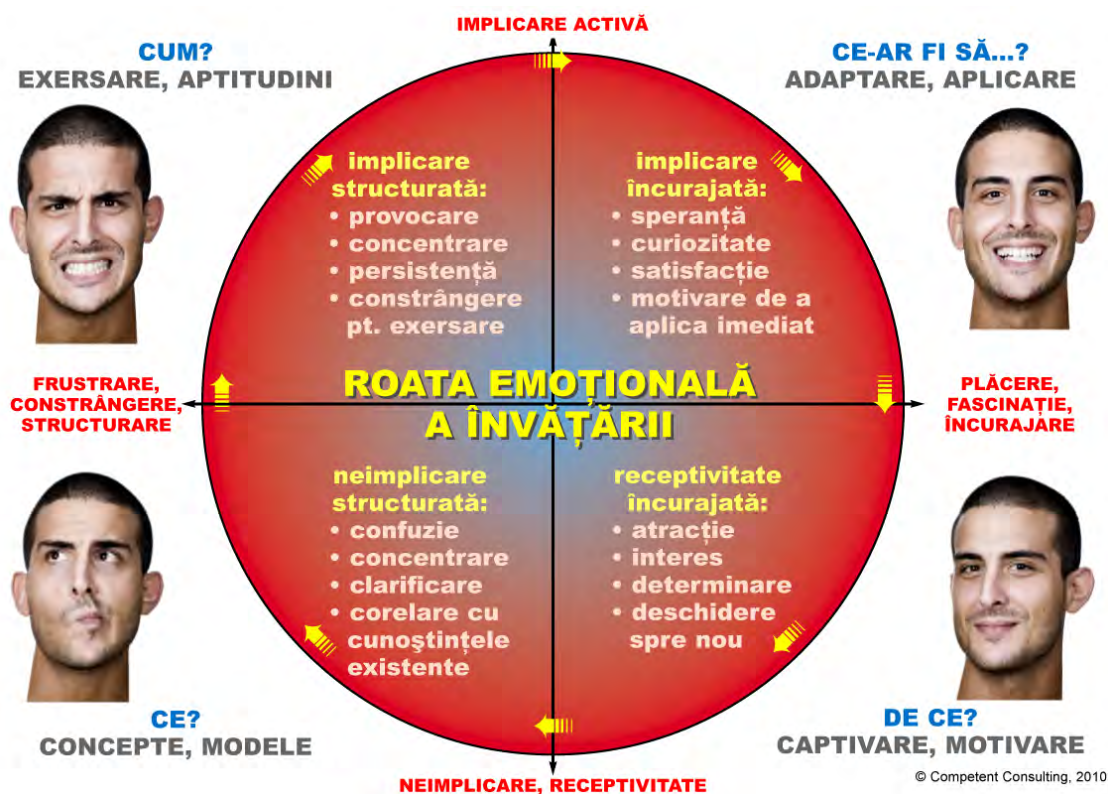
IMPLICARE ACTIVĂ

CUM?
EXERSARE, APTITUDINI

CE-AR FI SĂ...?
ADAPTARE, APLICARE

implicare structurată:
• provocare
• concentrare
• persistență
• constrângere pt. exersare

implicare încurajată:
• speranță
• curiozitate
• satisfacție
• motivare de a aplica imediat

FRUSTRARE, CONSTRÂNGERE, STRUCTURARE

ROATA EMOȚIONALĂ A ÎNVĂȚĂRII

PLĂCERE, FASCINAȚIE, ÎNCURAJARE

neimplicare structurată:
• confuzie
• concentrare
• clarificare
• corelare cu cunoştințele existente

receptivitate încurajată:
• atracție
• interes
• determinare
• deschidere spre nou

CE?
CONCEPTE, MODELE

DE CE?
CAPTIVARE, MOTIVARE

NEIMPLICARE, RECEPTIVITATE

© Competent Consulting, 2010